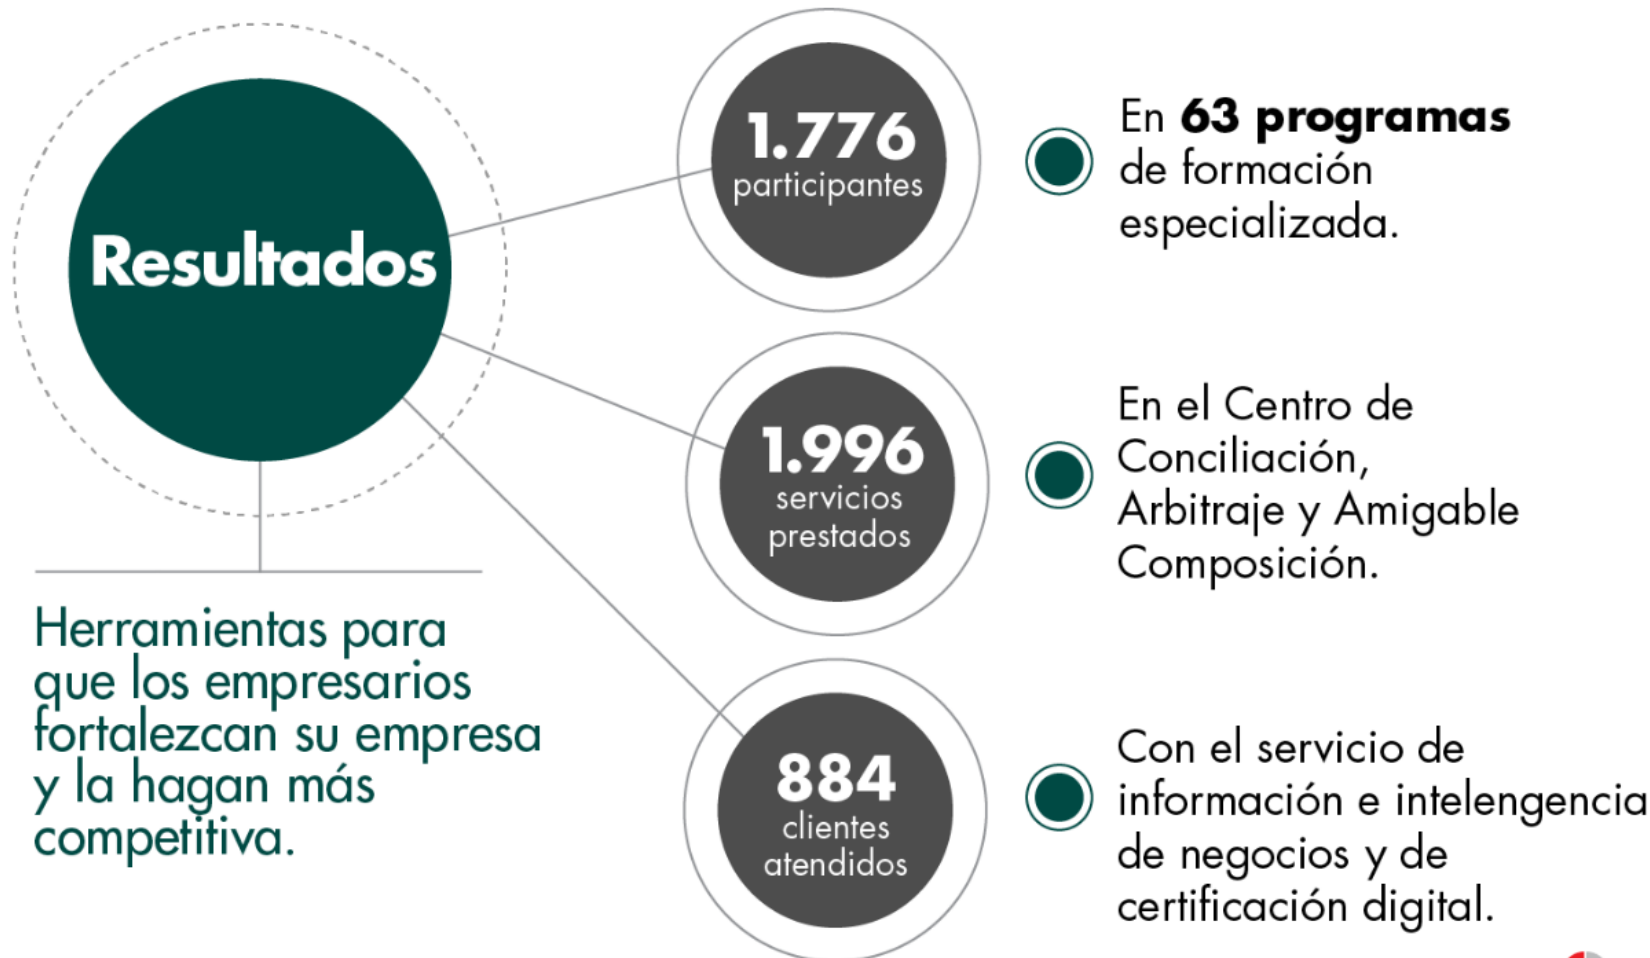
Resultados

Herramientas para que los empresarios fortalezcan su empresa y la hagan más competitiva.

1.776 participantes

En **63 programas** de formación especializada.

1.996 servicios prestados

En el Centro de Conciliación, Arbitraje y Amigable Composición.

884 clientes atendidos

Con el servicio de información e intelengencia de negocios y de certificación digital.